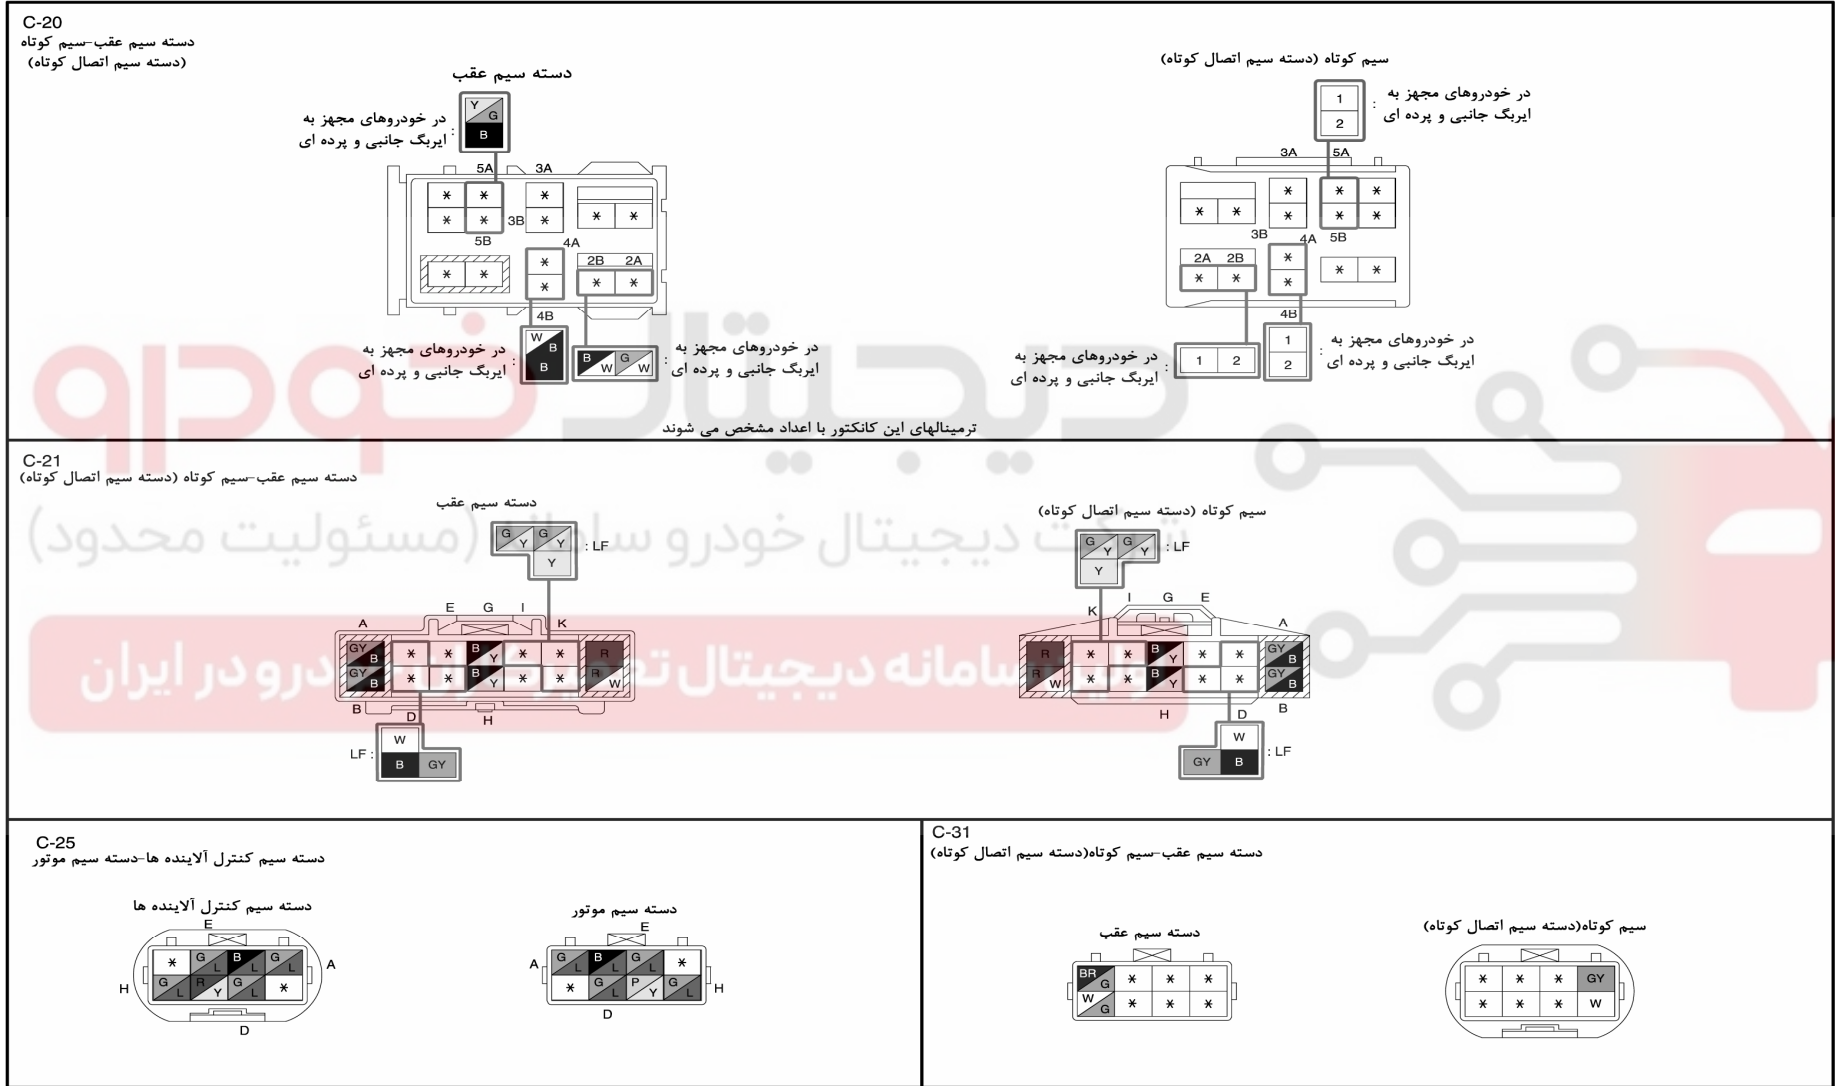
C-20
دسته سیم عقب-سیم کوتاه
(دسته سیم اتصال کوتاه)

دسته سیم عقب

Y G B

: در خودروهای مجهز به ایربگ جانبی و پرده ای

5A 3A
3B
5B
4A
2B 2A
4B

W B B

: در خودروهای مجهز به ایربگ جانبی و پرده ای

B W G W

: در خودروهای مجهز به ایربگ جانبی و پرده ای

سیم کوتاه (دسته سیم اتصال کوتاه)

1 2

: در خودروهای مجهز به ایربگ جانبی و پرده ای

3A 5A
3B 4A 5B
2A 2B
4B

1 2

: در خودروهای مجهز به ایربگ جانبی و پرده ای

1 2

: در خودروهای مجهز به ایربگ جانبی و پرده ای

ترمینالهای این کانکتور با اعداد مشخص می شوند

C-21
دسته سیم عقب-سیم کوتاه (دسته سیم اتصال کوتاه)

دسته سیم عقب

G Y G Y Y : LF

A E G I K
GY B GY B B Y B Y R R W
B D H

LF : W B GY

سیم کوتاه (دسته سیم اتصال کوتاه)

G Y G Y Y : LF

K I G E A
R R W B Y B Y GY B GY B
H D B

GY B W : LF

C-25
دسته سیم کنترل آلاینده ها-دسته سیم موتور

دسته سیم کنترل آلاینده ها

E
H A
G L B L G L G L R Y G L
D

دسته سیم موتور

E
A H
G L B L G L G L P Y G L
D

C-31
دسته سیم عقب-سیم کوتاه(دسته سیم اتصال کوتاه)

دسته سیم عقب

BR G W G

سیم کوتاه(دسته سیم اتصال کوتاه)

GY W